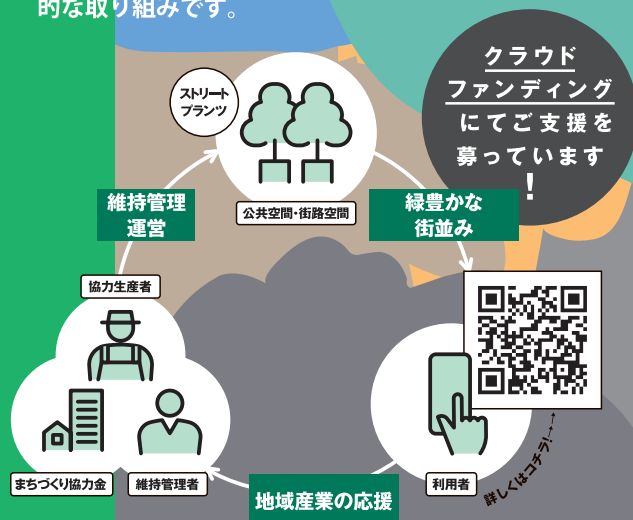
的な取り組みです。

クラウドファンディングにてご支援を募っています！

ストリートプランツ

公共空間・街路空間

維持管理運営

緑豊かな街並み

協力生産者

まちづくり協力金

維持管理者

地域産業の応援

利用者

詳しくはコチラ！→